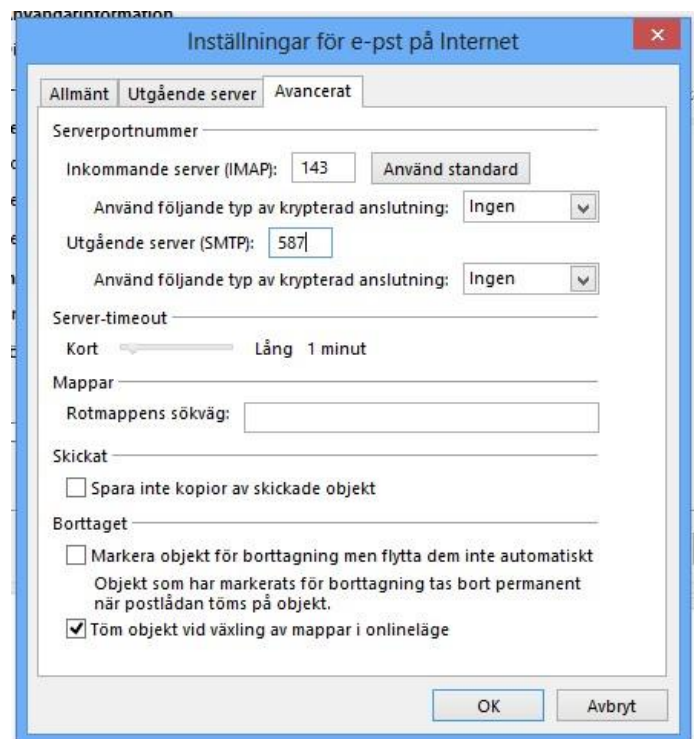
nvändarinformation

Inställningar för e-pst på Internet

Allmänt | Utgående server | Avancerat

Serverportnummer

Inkommande server (IMAP): 143 Använd standard

Använd följande typ av krypterad anslutning: Ingen

Utgående server (SMTP): 587

Använd följande typ av krypterad anslutning: Ingen

Server-timeout

Kort Lång 1 minut

Mappar

Rotmappens sökväg:

Skickat

Spara inte kopior av skickade objekt

Borttaget

Markera objekt för borttagning men flytta dem inte automatiskt

Objekt som har markerats för borttagning tas bort permanent när postlådan töms på objekt.

Töm objekt vid växling av mappar i onlineläge

OK Avbryt